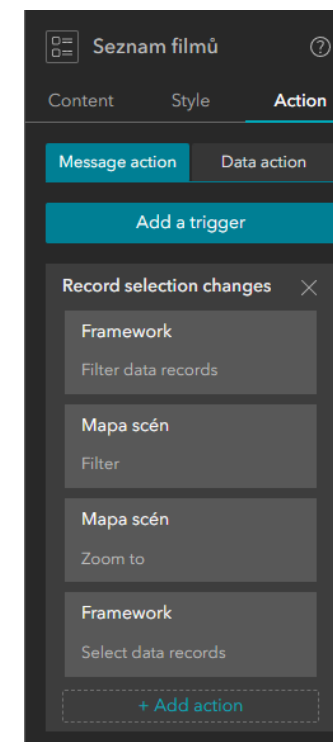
Seznam filmů

?

Content Style Action

Message action Data action

Add a trigger

Record selection changes

Framework

Filter data records

Mapa scén

Filter

Mapa scén

Zoom to

Framework

Select data records

+ Add action